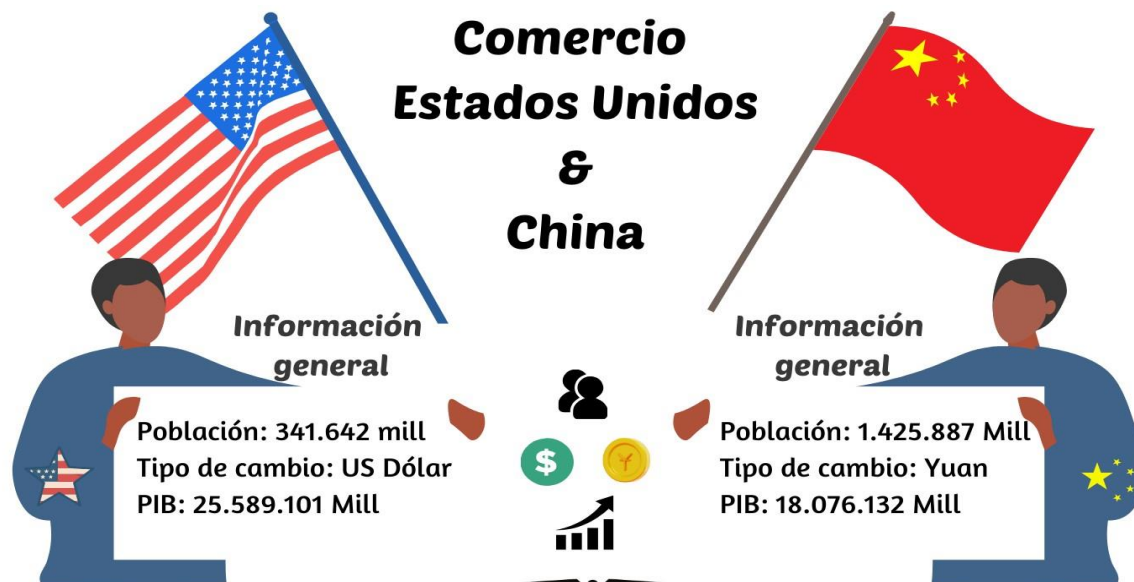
Comercio
Estados Unidos
&
China

Información general

Población: 341.642 mill
Tipo de cambio: US Dólar
PIB: 25.589.101 Mill

$

Información general

Población: 1.425.887 Mill
Tipo de cambio: Yuan
PIB: 18.076.132 Mill